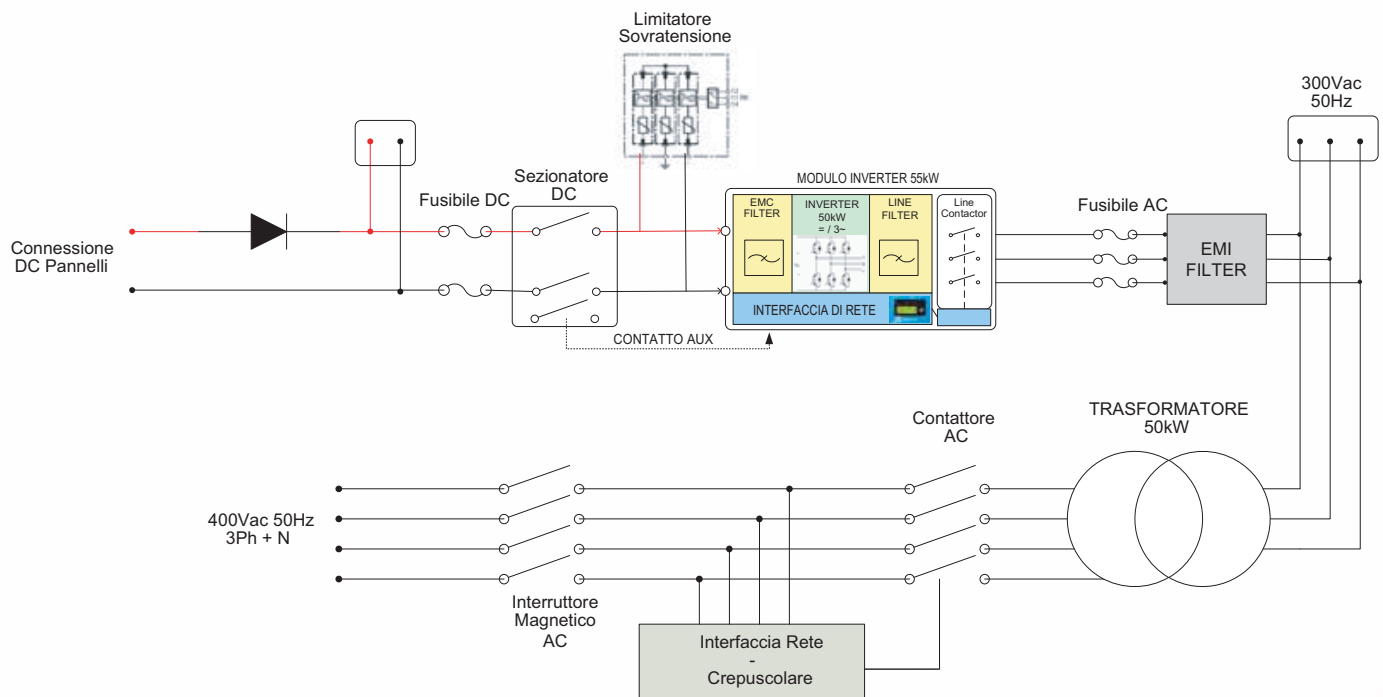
Limitatore
Sovratensione

300Vac
50Hz

MODULO INVERTER 55kW

Sezionatore
DC

Fusibile DC

Fusibile AC

Connessione
DC Pannelli

EMC
FILTER

INVERTER
50kW
= / 3~

LINE
FILTER

Line
Contactor

EMI
FILTER

INTERFACCIA DI RETE

CONTATTO AUX

Contattore
AC

TRASFORMATORE
50kW

400Vac 50Hz
3Ph + N

Interruttore
Magnetico
AC

Interfaccia Rete
-
Crepuscolare